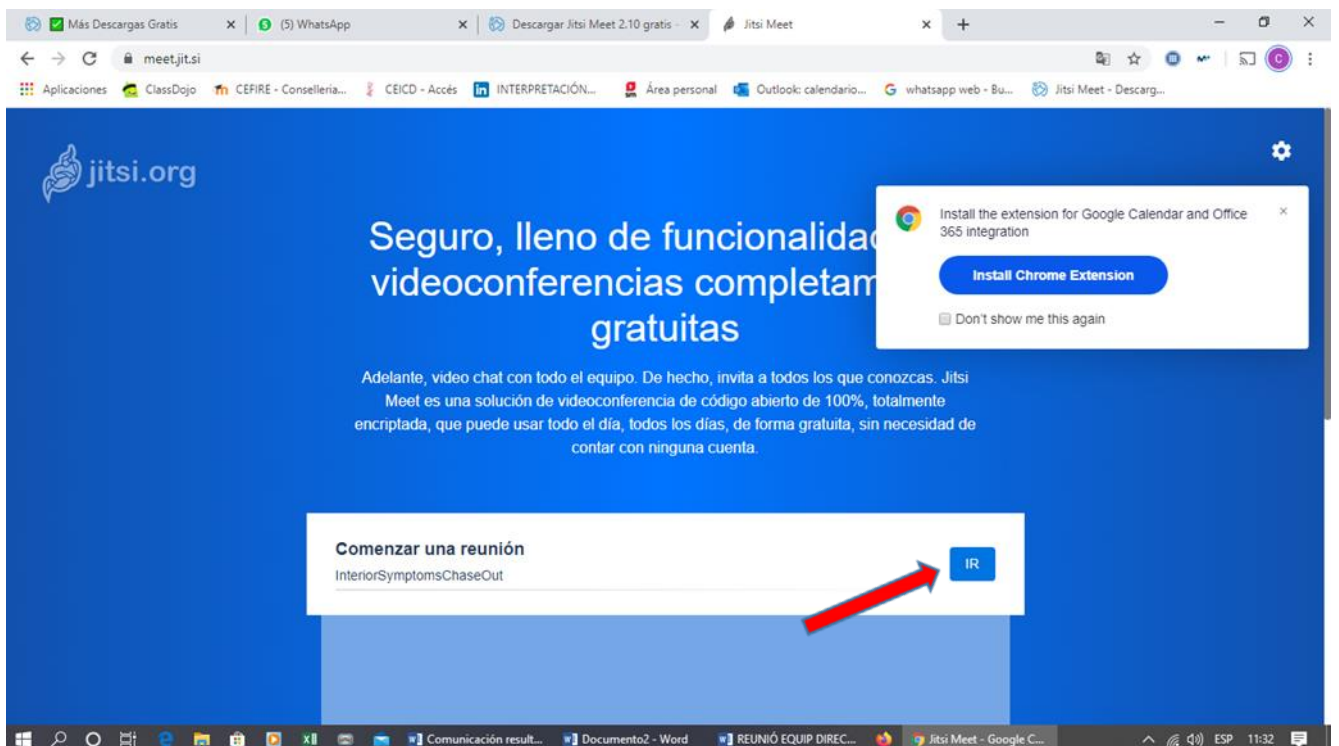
Más Descargas Gratis ×
(5) WhatsApp ×
Descargar Jitsi Meet 2.10 gratis ×
Jitsi Meet ×
+

meet.jit.si

Aplicaciones ClassDojo CEFIRE - Conselleria... CEICD - Accés INTERPRETACIÓN... Área personal Outlook: calendario... whatsapp web - Bu... Jitsi Meet - Descarg...

jitsi.org

Seguro, lleno de funcionalidad videoconferencias completam gratuitas

Install the extension for Google Calendar and Office 365 integration

Install Chrome Extension

Don't show me this again

Adelante, video chat con todo el equipo. De hecho, invita a todos los que conozcas. Jitsi Meet es una solución de videoconferencia de código abierto de 100%, totalmente encriptada, que puede usar todo el día, todos los días, de forma gratuita, sin necesidad de contar con ninguna cuenta.

Comenzar una reunión
InteriorSymptomsChaseOut
IR

Comunicación result... Documento2 - Word REUNIÓ EQUIP DIREC... Jitsi Meet - Google C... ESP 11:32